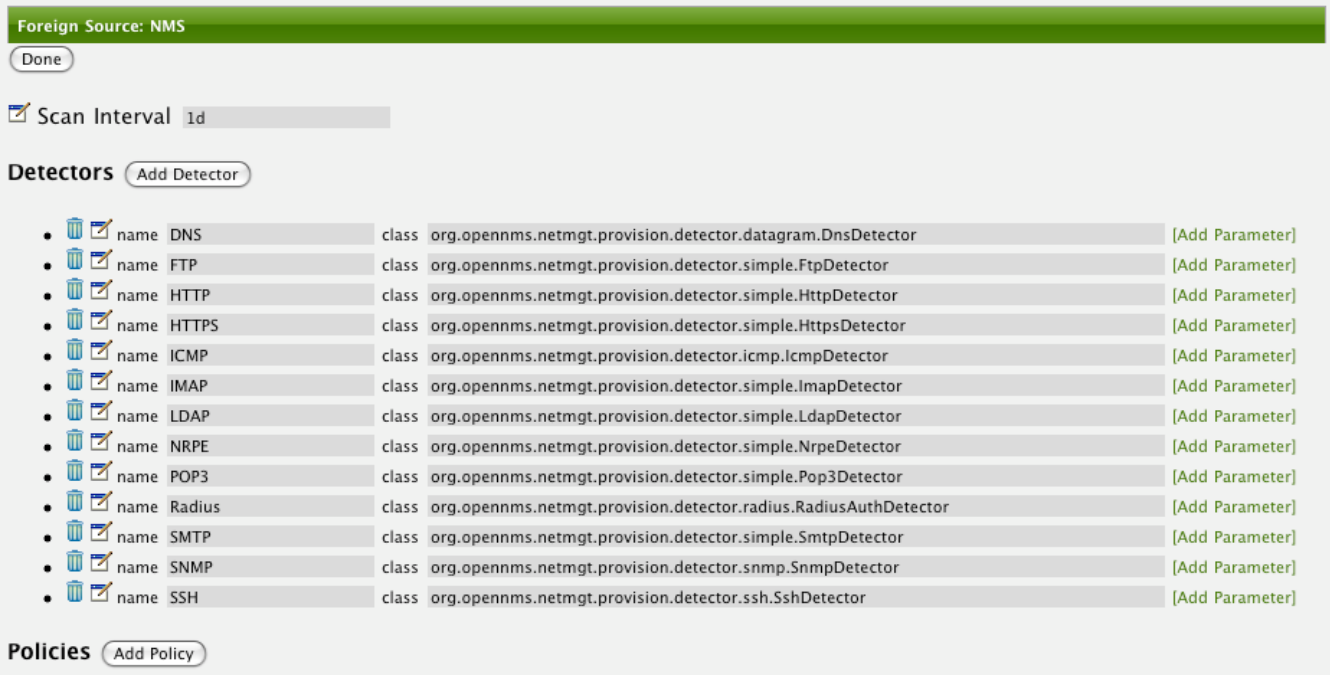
Foreign Source: NMS

Done

Scan Interval 1d

Detectors Add Detector

- name DNS class org.opennms.netmgt.provision.detector.datagram.DnsDetector [Add Parameter]
- name FTP class org.opennms.netmgt.provision.detector.simple.FtpDetector [Add Parameter]
- name HTTP class org.opennms.netmgt.provision.detector.simple.HttpDetector [Add Parameter]
- name HTTPS class org.opennms.netmgt.provision.detector.simple.HttpsDetector [Add Parameter]
- name ICMP class org.opennms.netmgt.provision.detector.icmp.IcmpDetector [Add Parameter]
- name IMAP class org.opennms.netmgt.provision.detector.simple.ImapDetector [Add Parameter]
- name LDAP class org.opennms.netmgt.provision.detector.simple.LdapDetector [Add Parameter]
- name NRPE class org.opennms.netmgt.provision.detector.simple.NrpeDetector [Add Parameter]
- name POP3 class org.opennms.netmgt.provision.detector.simple.Pop3Detector [Add Parameter]
- name Radius class org.opennms.netmgt.provision.detector.radius.RadiusAuthDetector [Add Parameter]
- name SMTP class org.opennms.netmgt.provision.detector.simple.SmtpDetector [Add Parameter]
- name SNMP class org.opennms.netmgt.provision.detector.snmp.SnmpDetector [Add Parameter]
- name SSH class org.opennms.netmgt.provision.detector.ssh.SshDetector [Add Parameter]

Policies Add Policy